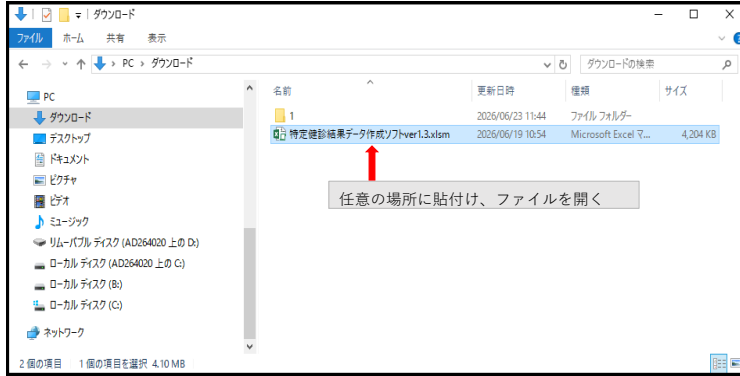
| ダウンロード

ファイル ホーム 共有 表示

← → ↑ PC › ダウンロード

ダウンロードの検索

PC
ダウンロード
デスクトップ
ドキュメント
ピクチャ
ビデオ
ミュージック
リムーバブル ディスク (AD264020 上の D:)
ローカル ディスク (AD264020 上の C:)
ローカル ディスク (B:)
ローカル ディスク (C:)
ネットワーク

| 名前 | 更新日時 | 種類 | サイズ |
|---|---|---|---|
| 1 | 2026/06/23 11:44 | ファイル フォルダー | |
| 特定健診結果データ作成ソフトver1.3.xlsm | 2026/06/19 10:54 | Microsoft Excel マ... | 4,204 KB |

任意の場所に貼付け、ファイルを開く

2 個の項目 1 個の項目を選択 4.10 MB